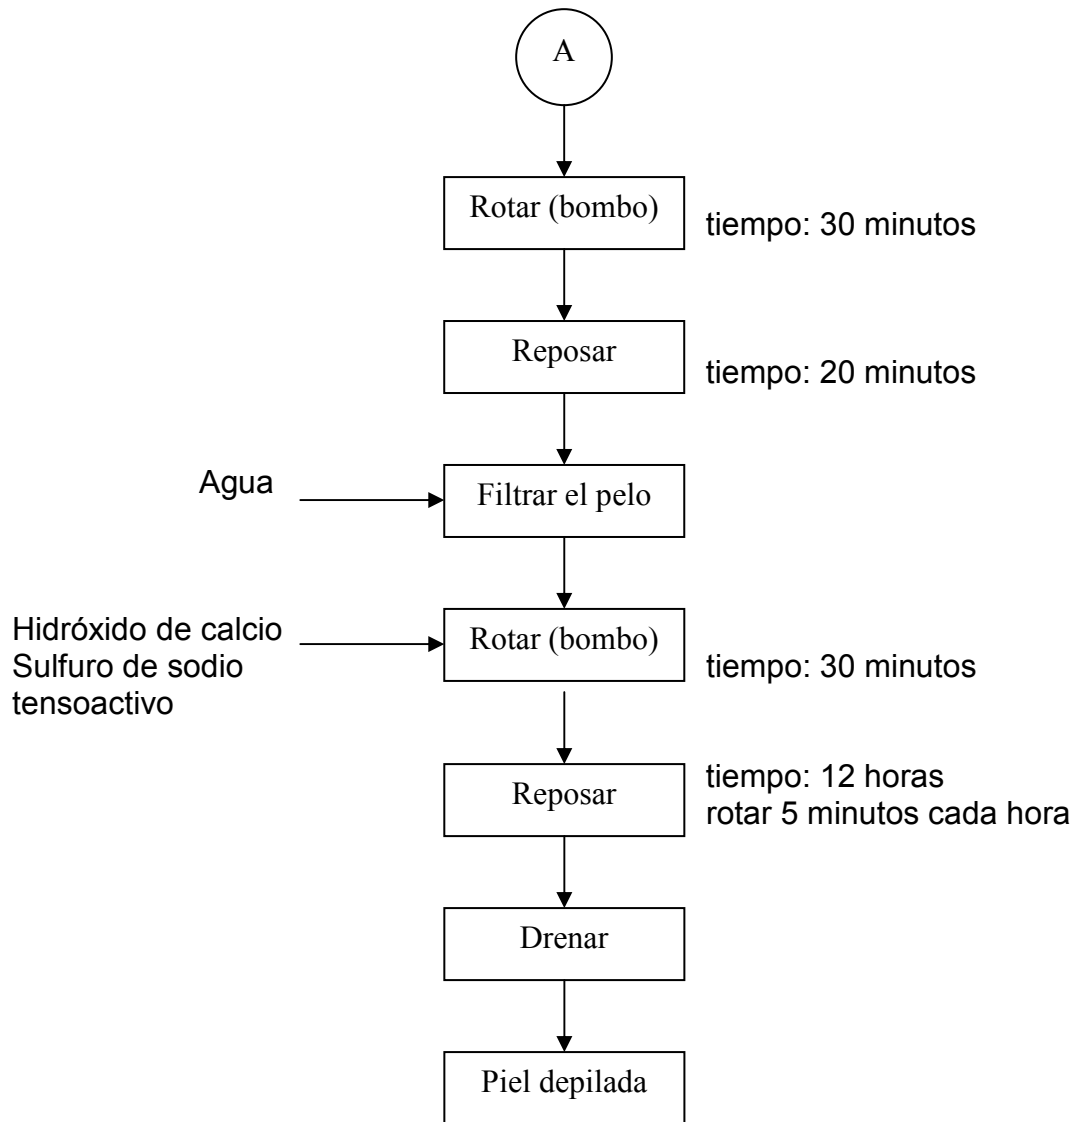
A

Rotar (bombo)

tiempo: 30 minutos

Reposar

tiempo: 20 minutos

Agua

Filtrar el pelo

Hidróxido de calcio
Sulfuro de sodio
tensoactivo

Rotar (bombo)

tiempo: 30 minutos

Reposar

tiempo: 12 horas
rotar 5 minutos cada hora

Drenar

Piel depilada